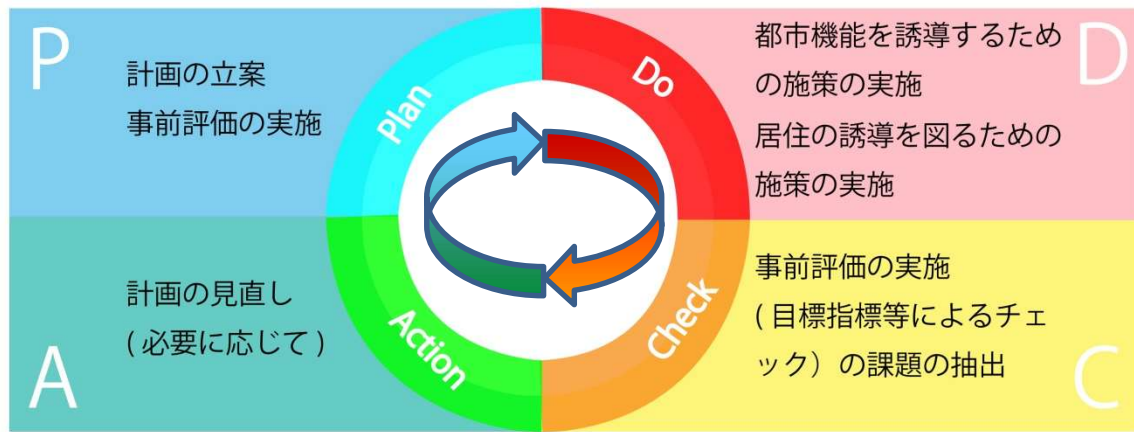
P

計画の立案
事前評価の実施

Plan

Do

D

都市機能を誘導するための施策の実施
居住の誘導を図るための施策の実施

A

計画の見直し
( 必要に応じて )

Action

Check

C

事前評価の実施
( 目標指標等によるチェック）の課題の抽出